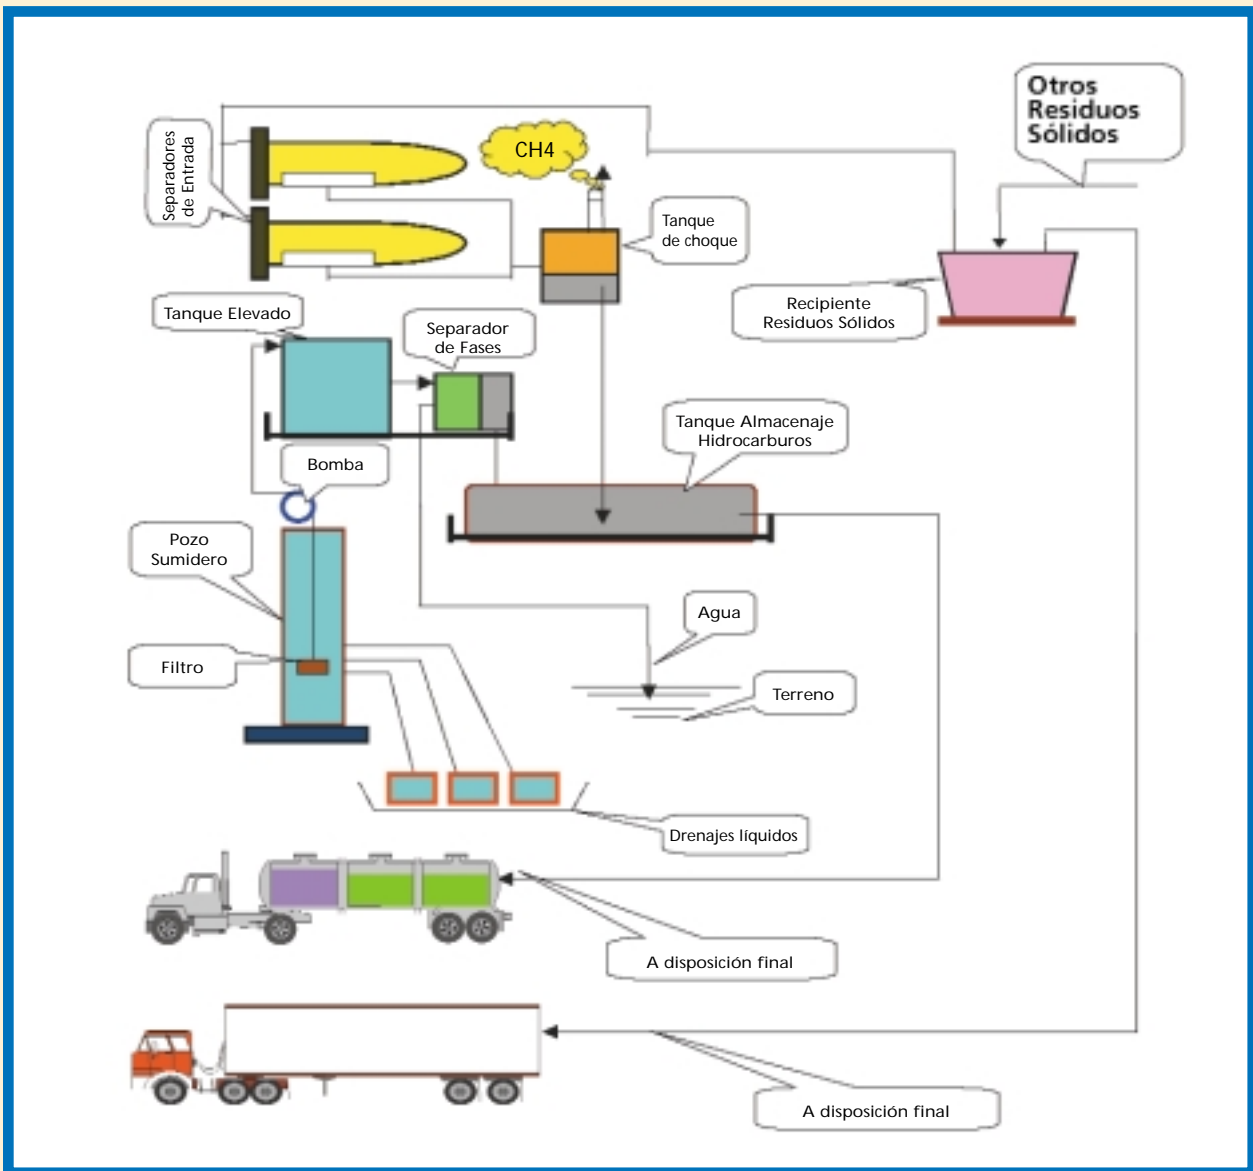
Otros Residuos Sólidos

Separadores de Entrada

CH4

Tanque de choque

Recipiente Residuos Sólidos

Tanque Elevado

Separador de Fases

Tanque Almacenaje Hidrocarburos

Bomba

Pozo Sumidero

Agua

Filtro

Terreno

Drenajes líquidos

A disposición final

A disposición final